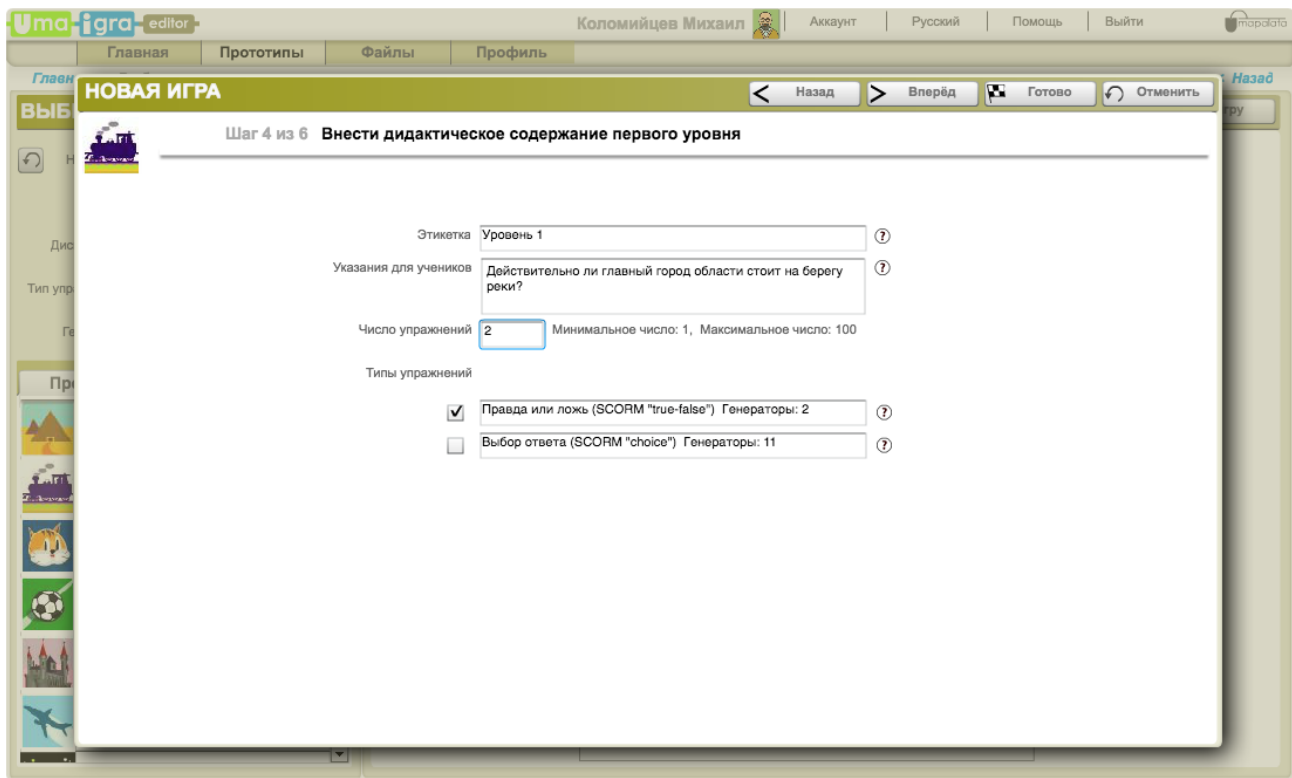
Uma-igra-editor Коломийцев Михаил Аккаунт Русский Помощь Выйти mapdata

Главная Прототипы Файлы Профиль

Глав Назад

ВЫБ гру

Дис

Тип упр

Ге

Пр

НОВАЯ ИГРА

Назад Вперёд Готово Отменить

Шаг 4 из 6 Внести дидактическое содержание первого уровня

Этикетка Уровень 1

Указания для учеников Действительно ли главный город области стоит на берегу реки?

Число упражнений 2 Минимальное число: 1, Максимальное число: 100

Типы упражнений

✓ Правда или ложь (SCORM "true-false") Генераторы: 2

Выбор ответа (SCORM "choice") Генераторы: 11